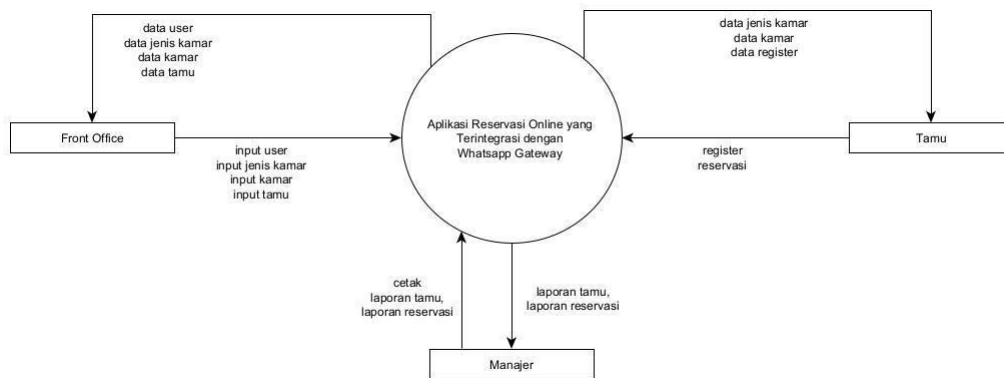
data user
data jenis kamar
data kamar
data tamu

data jenis kamar
data kamar
data register

Front Office

input user
input jenis kamar
input kamar
input tamu

Aplikasi Reservasi Online yang Terintegrasi dengan Whatsapp Gateway

register
reservasi

Tamu

cetak
laporan tamu,
laporan reservasi

laporan tamu,
laporan reservasi

Manajer